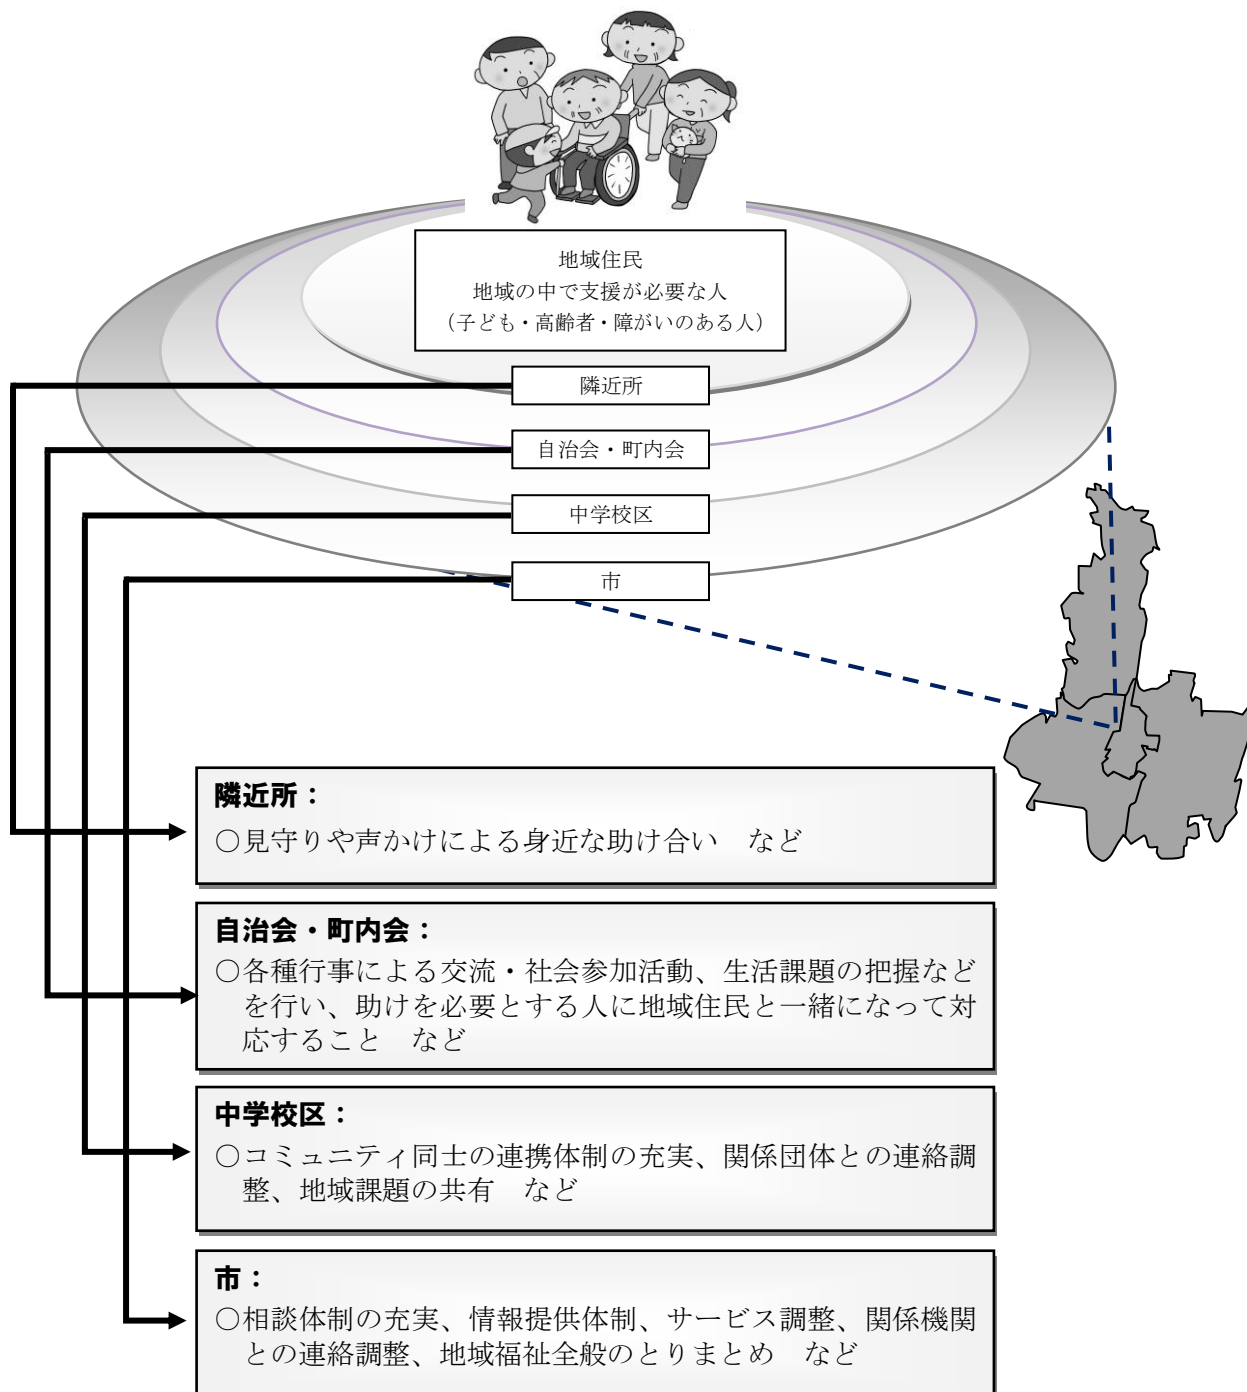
地域住民
地域の中で支援が必要な人
（子ども・高齢者・障がいのある人）

隣近所

自治会・町内会

中学校区

市

隣近所：
○見守りや声かけによる身近な助け合い　など

自治会・町内会：
○各種行事による交流・社会参加活動、生活課題の把握などを行い、助けを必要とする人に地域住民と一緒になって対応すること　など

中学校区：
○コミュニティ同士の連携体制の充実、関係団体との連絡調整、地域課題の共有　など

市：
○相談体制の充実、情報提供体制、サービス調整、関係機関との連絡調整、地域福祉全般のとりまとめ　など